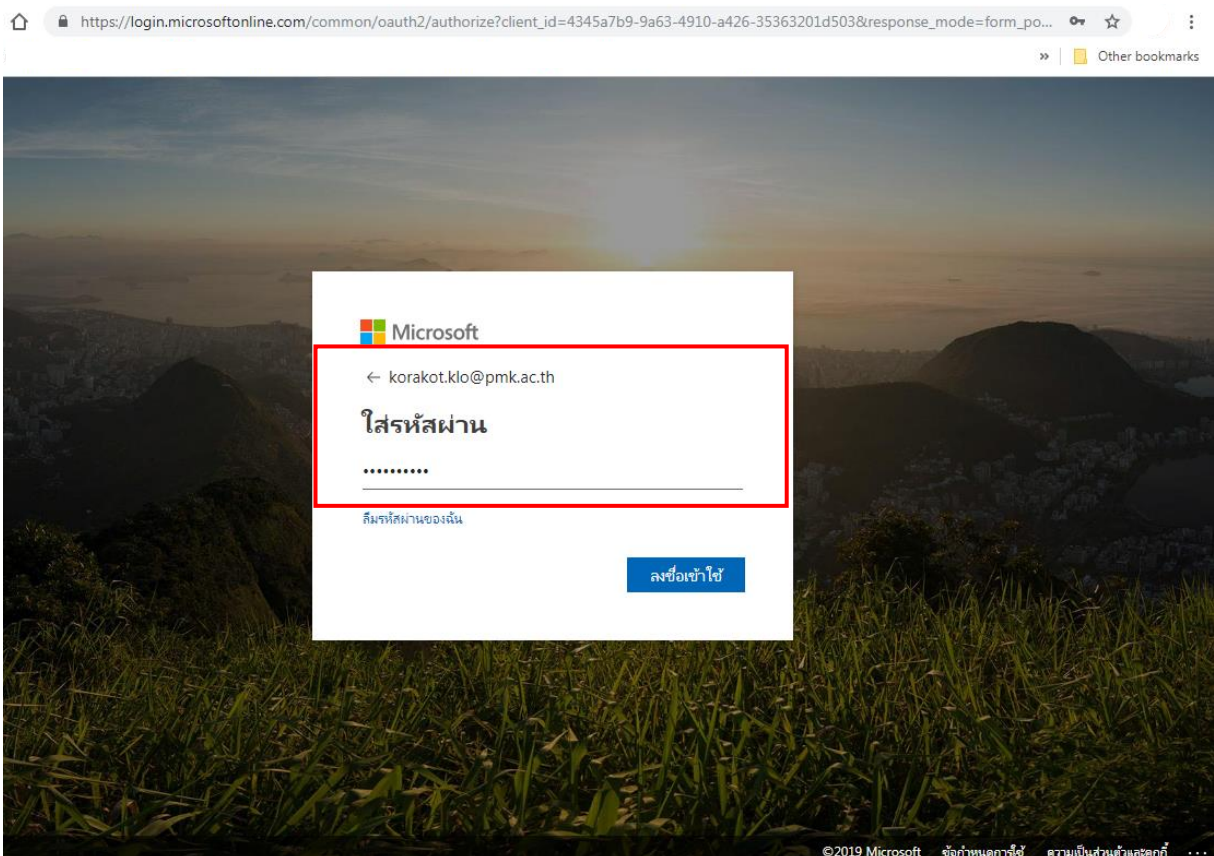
https://login.microsoftonline.com/common/oauth2/authorize?client_id=4345a7b9-9a63-4910-a426-35363201d503&response_mode=form_po...

» Other bookmarks

Microsoft

← korakot.klo@pmk.ac.th

ใส่รหัสผ่าน

••••••••••

ลืมรหัสผ่านของฉัน

ลงชื่อเข้าใช้

©2019 Microsoft ข้อกำหนดการใช้ ความเป็นส่วนตัวและคุกกี้ ...